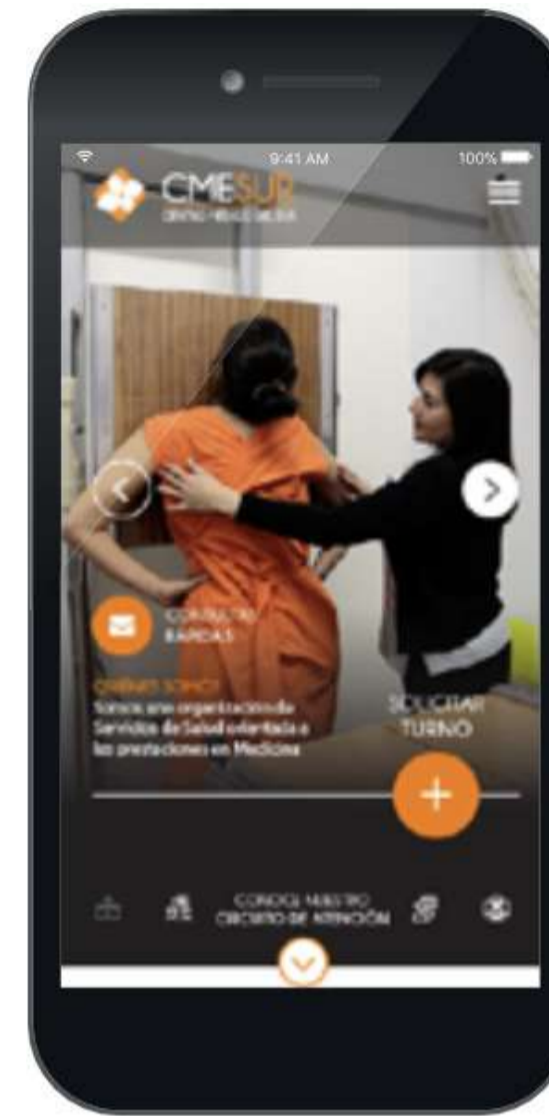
9:41 AM
100%

CMESUR
CENTRO MEDICO SALSUR

CONSULTÁ BANDAS

QUIÉNES SOMOS
Somos una organización de Servicios de Salud orientada a las prestaciones en Medicina

SOLICITAR TURNO

CONOCÉ NUESTRO CIRCUITO DE ATENCIÓN